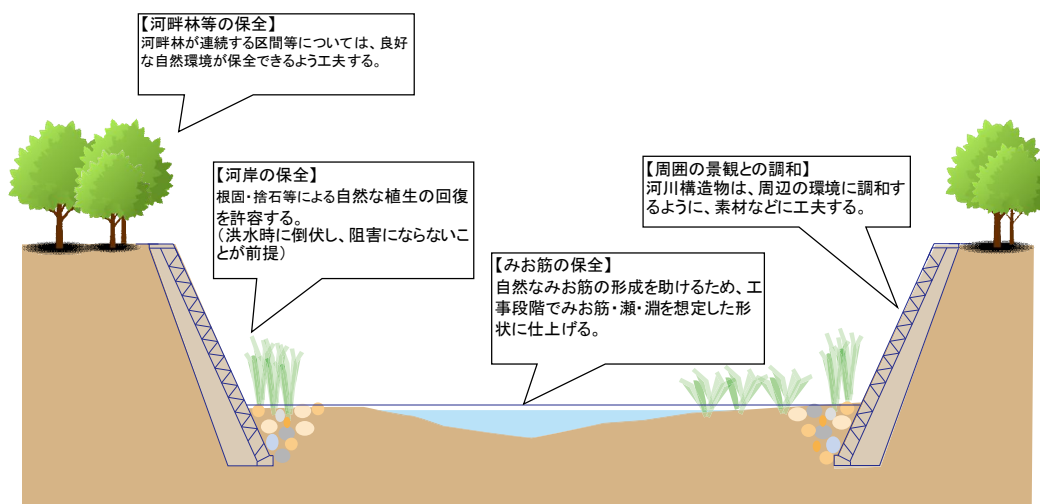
【河畔林等の保全】
河畔林が連続する区間等については、良好な自然環境が保全できるよう工夫する。

【河岸の保全】
根固・捨石等による自然な植生の回復を許容する。
（洪水時に倒伏し、阻害にならないことが前提）

【周囲の景観との調和】
河川構造物は、周辺の環境に調和するように、素材などに工夫する。

【みお筋の保全】
自然なみお筋の形成を助けるため、工事段階でみお筋・瀬・淵を想定した形状に仕上げる。